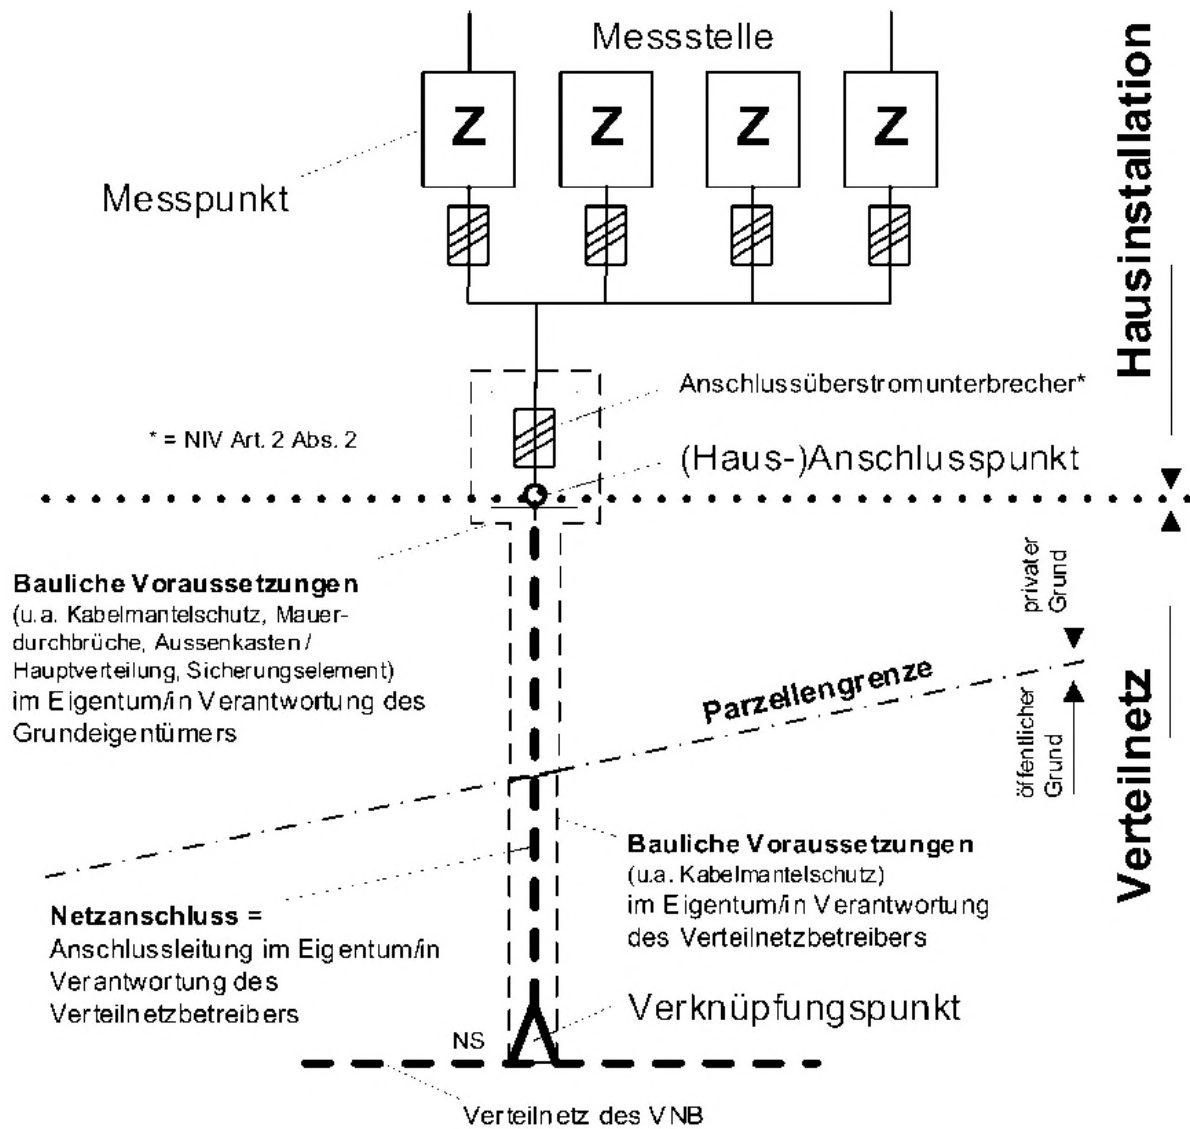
Messstelle

Z Z Z Z

Messpunkt

Hausinstallation

Anschlussüberstromunterbrecher*

* = NIV Art. 2 Abs. 2

(Haus-)Anschlusspunkt

**Bauliche Voraussetzungen**
(u.a. Kabelmantelschutz, Mauerdurchbrüche, Aussenkasten / Hauptverteilung, Sicherungselement)
im Eigentum/in Verantwortung des Grundeigentümers

privater Grund

Parzellengrenze

öffentlicher Grund

Verteilnetz

**Bauliche Voraussetzungen**
(u.a. Kabelmantelschutz)
im Eigentum/in Verantwortung des Verteilnetzbetreibers

**Netzanschluss =**
Anschlussleitung im Eigentum/in Verantwortung des Verteilnetzbetreibers

Verknüpfungspunkt

NS

Verteilnetz des VNB